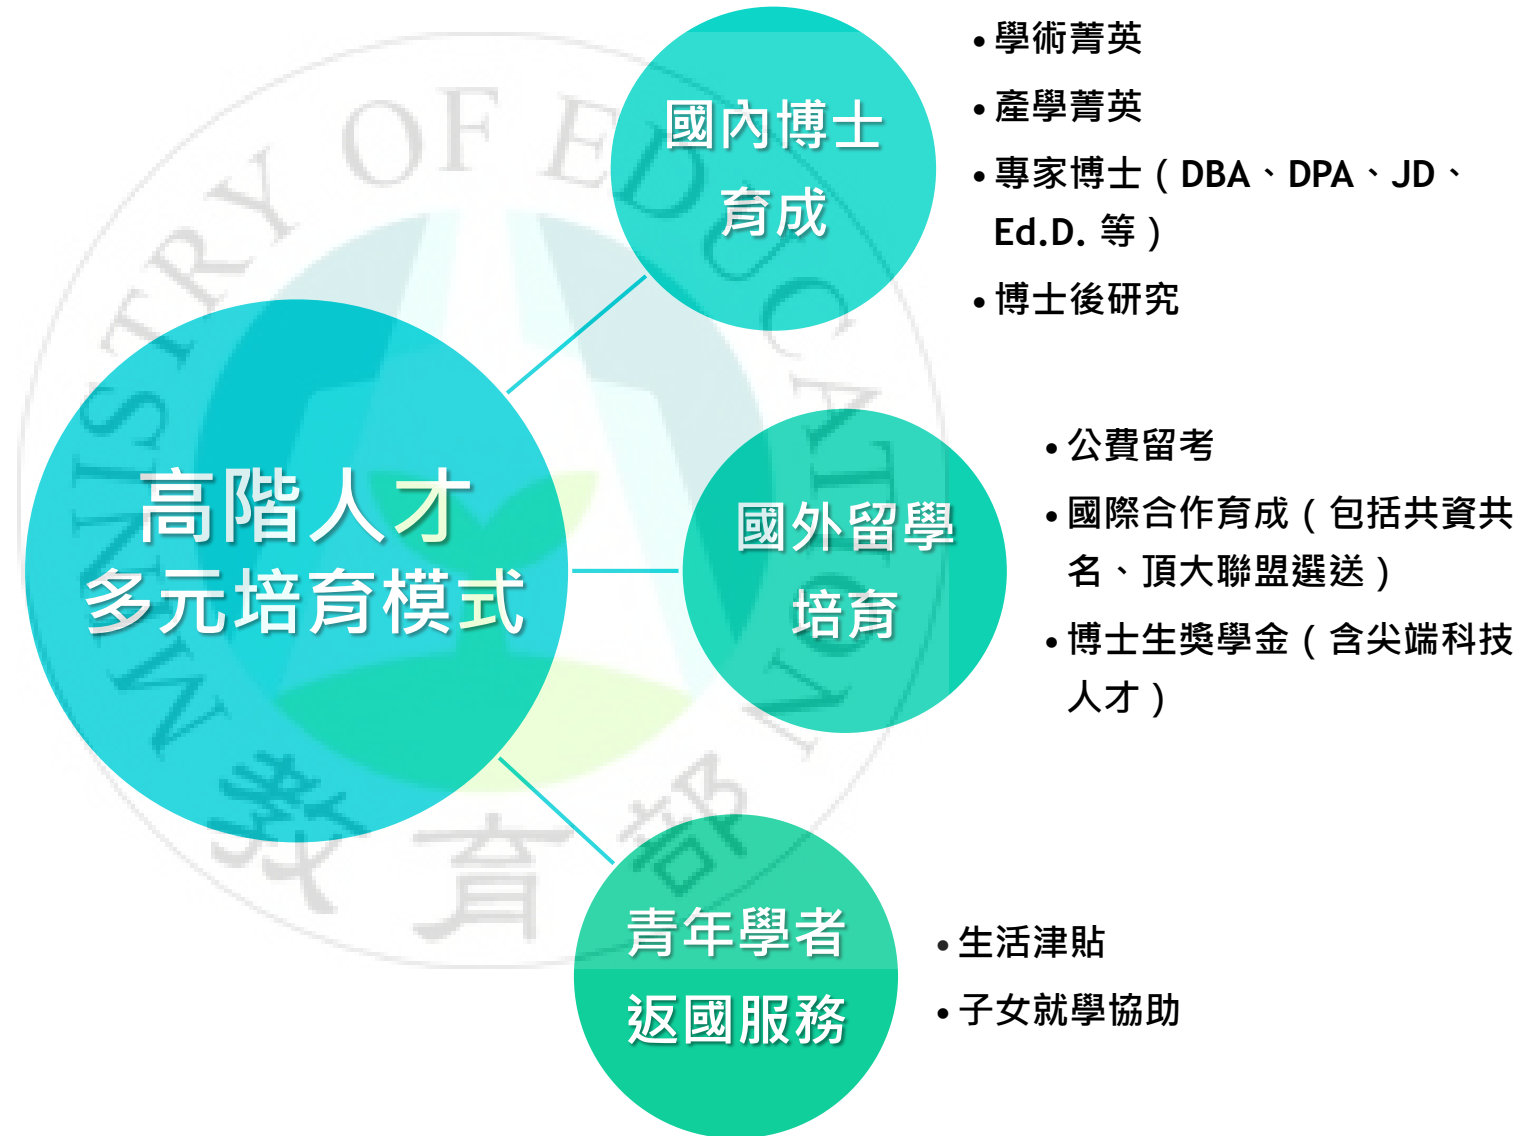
高階人才
多元培育模式

國內博士
育成

• 學術菁英
• 產學菁英
• 專家博士（DBA、DPA、JD、Ed.D. 等）
• 博士後研究

國外留學
培育

• 公費留考
• 國際合作育成（包括共資共名、頂大聯盟選送）
• 博士生獎學金（含尖端科技人才）

青年學者
返國服務

• 生活津貼
• 子女就學協助

MINISTRY OF EDUCATION
教育部